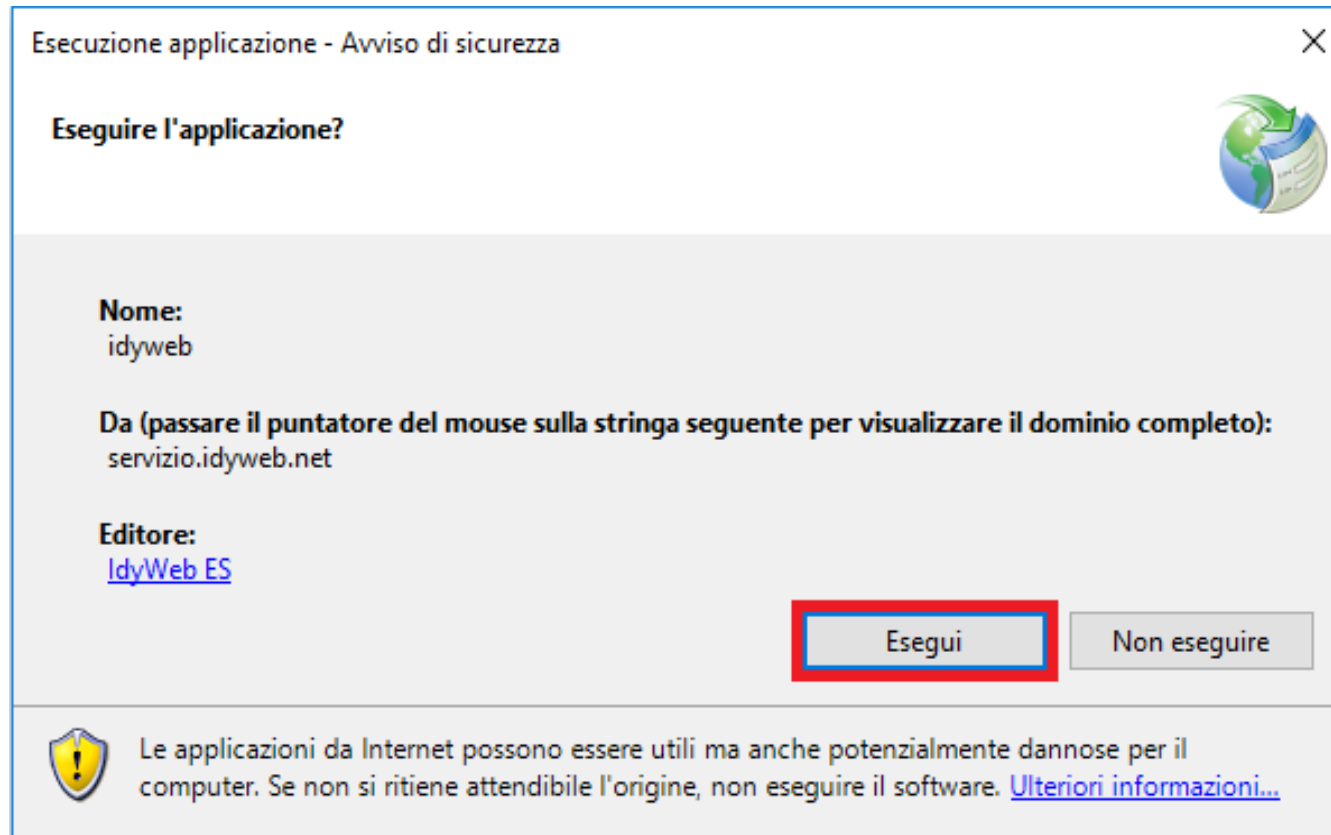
Esecuzione applicazione - Avviso di sicurezza

Eseguire l'applicazione?

Nome:
idyweb

Da (passare il puntatore del mouse sulla stringa seguente per visualizzare il dominio completo):
servizio.idyweb.net

Editore:
IdyWeb ES

Esegui

Non eseguire

Le applicazioni da Internet possono essere utili ma anche potenzialmente dannose per il computer. Se non si ritiene attendibile l'origine, non eseguire il software. Ulteriori informazioni...